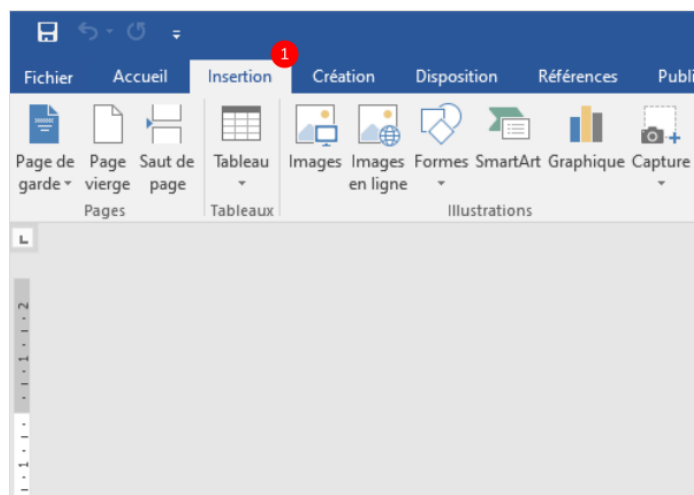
1

Fichier Accueil Insertion Création Disposition Références Publi

Page de garde Page vierge Saut de page
Pages

Tableau
Tableaux

Images Images en ligne Formes SmartArt Graphique Capture
Illustrations

L

2
1
1